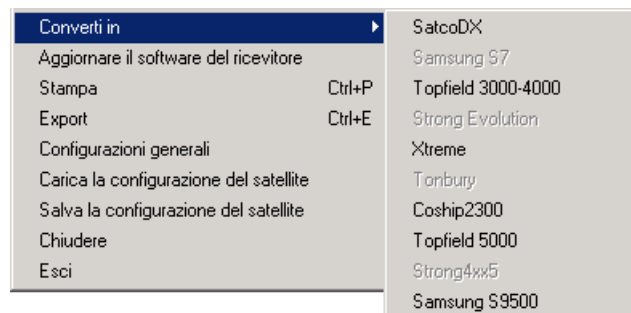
Converti in
Aggiornare il software del ricevitore
Stampa Ctrl+P
Export Ctrl+E
Configurazioni generali
Carica la configurazione del satellite
Salva la configurazione del satellite
Chiudere
Esci

SatcoDX
Samsung S7
Topfield 3000-4000
Strong Evolution
Xtreme
Tonbury
Coship2300
Topfield 5000
Strong4xx5
Samsung S9500